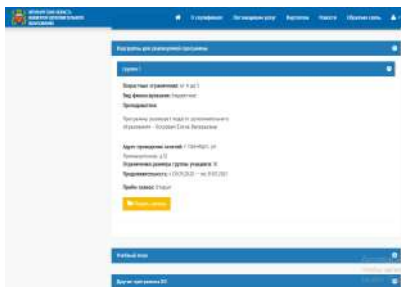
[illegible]

О службе · Поставщикам услуг · Выставка · Новости · Обратная связь

Подгруппы для реализации программы

Группа 1

Возрастные ограничения: от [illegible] до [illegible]
Вид финансирования: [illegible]
Преподаватели:

Программу реализует педагог дополнительного образования - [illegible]

Адрес проведения занятий: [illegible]
Ограничения размера группы учащихся: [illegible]
Продолжительность: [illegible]
Приём заявок: Открыт

Подать заявку

Учебный план

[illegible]